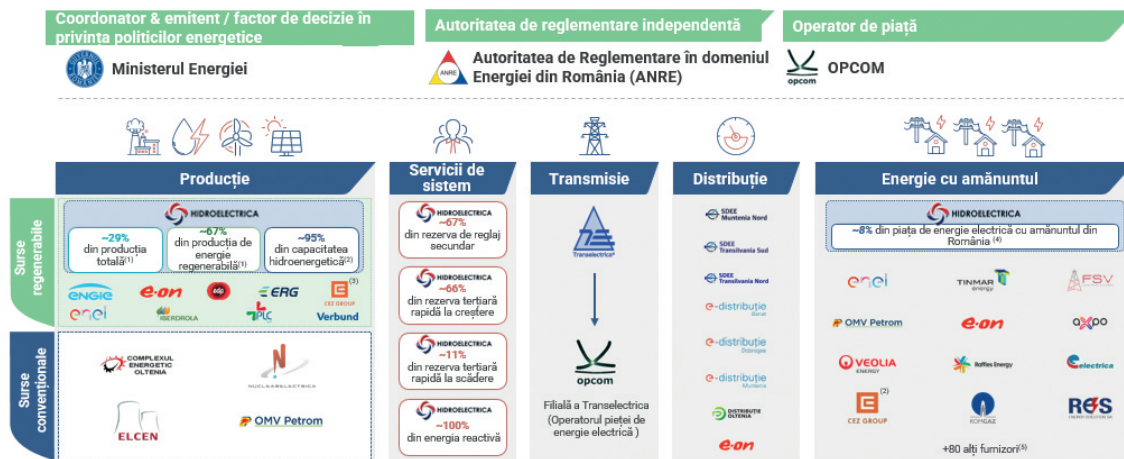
Coordonator & emitent / factor de decizie în privința politicilor energetice

Ministerul Energiei

Autoritatea de reglementare independentă

ANRE

Autoritatea de Reglementare în domeniul Energiei din România (ANRE)

Operator de piață

opcom

OPCOM

Producție

Surse regenerabile

HIDROELECTRICA

~29% din producția totală$^{(1)}$

~67% din producția de energie regenerabilă$^{(1)}$

~95% din capacitatea hidroenergetică$^{(2)}$

ENGIE

e-on

edp

ERG

CEZ GROUP$^{(3)}$

enel

IBERDROLA

PLC

Verbund

Surse convenționale

COMPLEXUL ENERGETIC OLTENIA

NUCLEARELECTRICA

ELCEN

OMV Petrom

Servicii de sistem

HIDROELECTRICA
~67%
din rezerva de reglaj secundar

HIDROELECTRICA
~66%
din rezerva terțiară rapidă la creștere

HIDROELECTRICA
~11%
din rezerva terțiară rapidă la scădere

HIDROELECTRICA
~100%
din energia reactivă

Transmisie

Transelectrica

opcom

Filială a Transelectrica (Operatorul pieței de energie electrică )

Distribuție

SDEE Muntenia Nord

SDEE Transilvania Sud

SDEE Transilvania Nord

e-distribuție Banat

e-distribuție Dobrogea

e-distribuție Muntenia

DISTRIBUȚIE OLTENIA

e-on

Energie cu amănuntul

HIDROELECTRICA

~8% din piața de energie electrică cu amănuntul din România $^{(4)}$

enel

TINMAR energy

FSV

OMV Petrom

e-on

axpo

VEOLIA ENERGY

Raffles Energy

electrica

CEZ GROUP$^{(2)}$

ROMGAZ

RES ENERGY SOLUTION SA

+80 alți furnizori$^{(5)}$